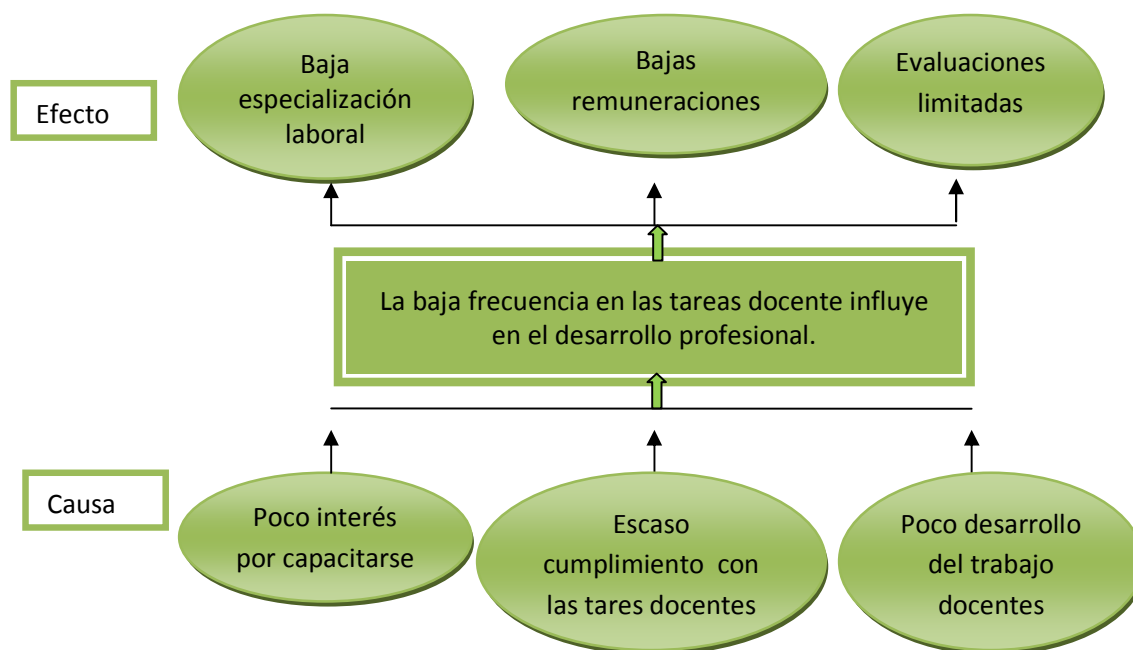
Efecto

Baja especialización laboral

Bajas remuneraciones

Evaluaciones limitadas

La baja frecuencia en las tareas docente influye en el desarrollo profesional.

Causa

Poco interés por capacitarse

Escaso cumplimiento con las tares docentes

Poco desarrollo del trabajo docentes